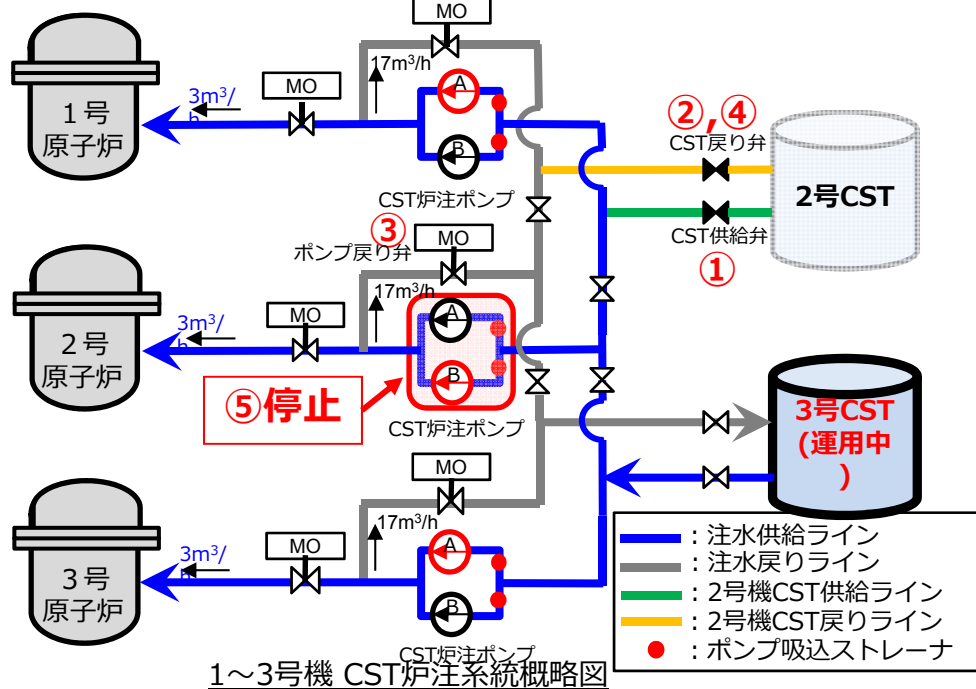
MO

17m³/h

MO

3m³/h

1号
原子炉

A

B

②,④

CST戻り弁

2号CST

CST炉注ポンプ

③

CST供給弁

ポンプ戻り弁

MO

①

2号
原子炉

17m³/h

MO

3m³/h

A

B

⑤停止

CST炉注ポンプ

3号CST
(運用中)

MO

17m³/h

3号
原子炉

MO

3m³/h

A

B

CST炉注ポンプ

：注水供給ライン
：注水戻りライン
：2号機CST供給ライン
：2号機CST戻りライン
：ポンプ吸込ストレーナ

1～3号機 CST炉注系統概略図